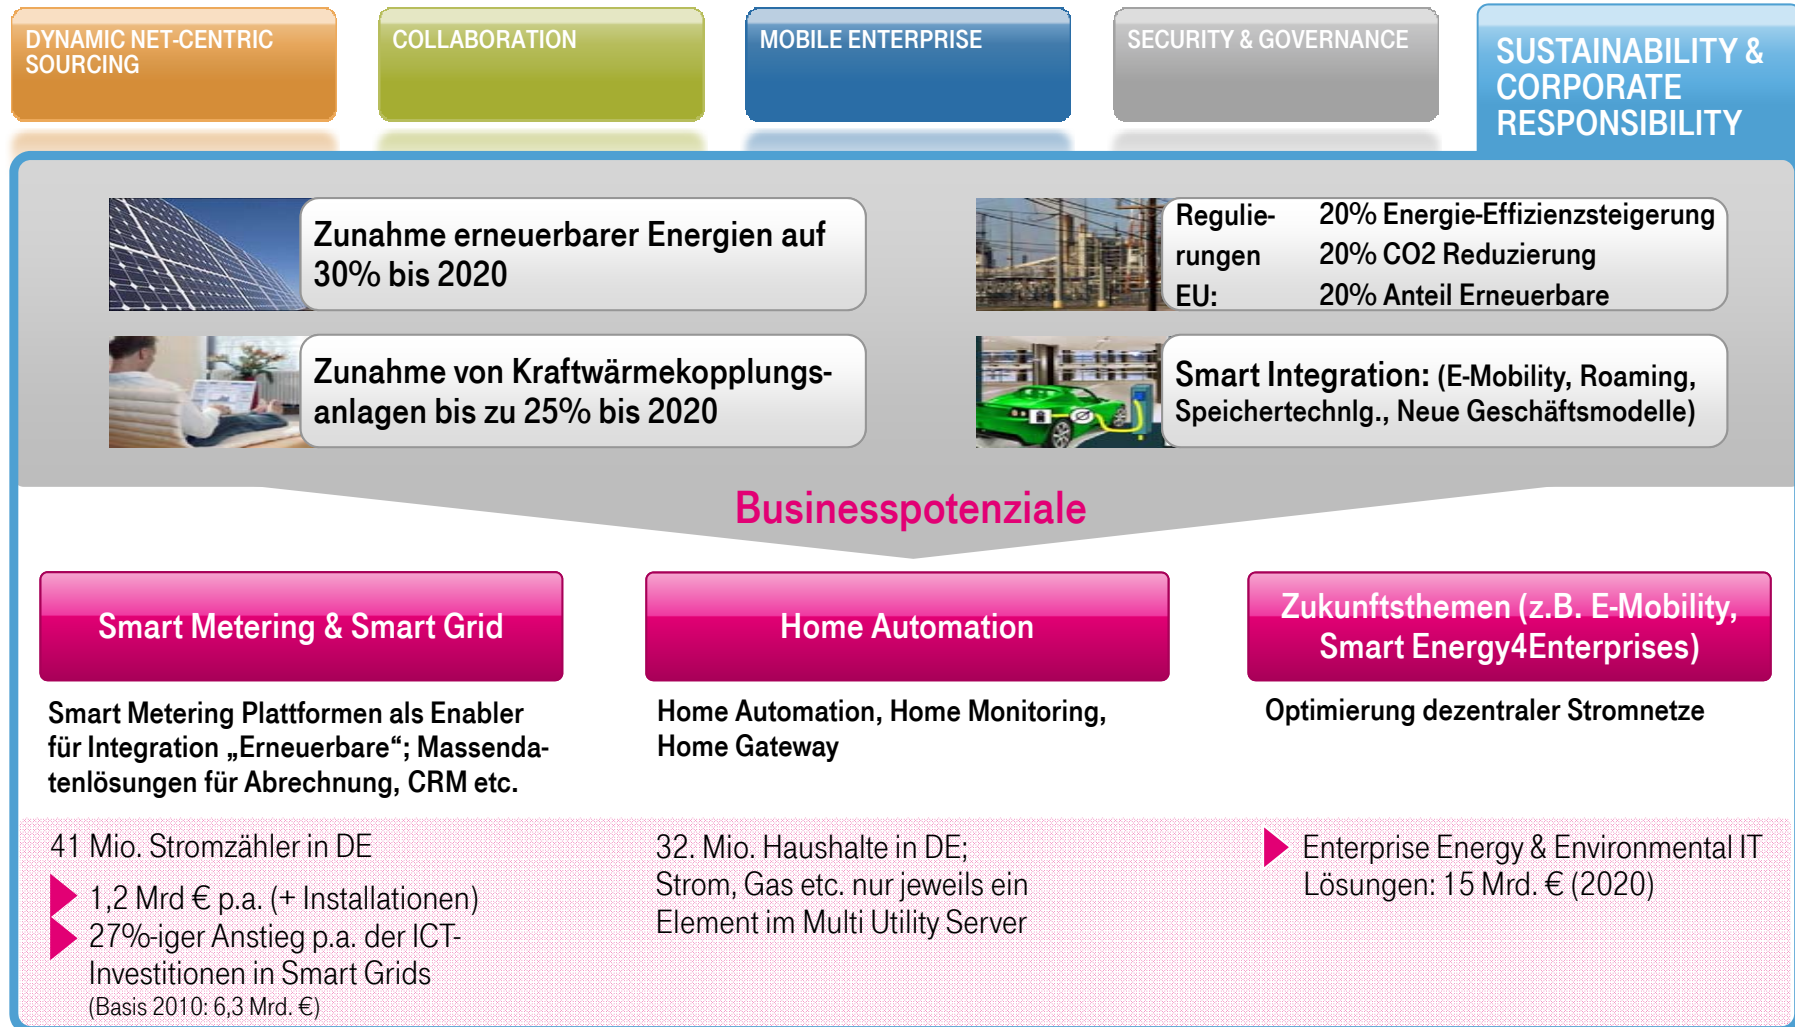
DYNAMIC NET-CENTRIC SOURCING

COLLABORATION

MOBILE ENTERPRISE

SECURITY & GOVERNANCE

SUSTAINABILITY & CORPORATE RESPONSIBILITY

Zunahme erneuerbarer Energien auf 30% bis 2020

| Regulierungen EU: | 20% Energie-Effizienzsteigerung<br>20% CO2 Reduzierung<br>20% Anteil Erneuerbare |
|---|---|

Zunahme von Kraftwärmekopplungsanlagen bis zu 25% bis 2020

Smart Integration: (E-Mobility, Roaming, Speichertechnlg., Neue Geschäftsmodelle)

Businesspotenziale

Smart Metering & Smart Grid

Home Automation

Zukunftsthemen (z.B. E-Mobility, Smart Energy4Enterprises)

Smart Metering Plattformen als Enabler für Integration „Erneuerbare"; Massendatenlösungen für Abrechnung, CRM etc.

Home Automation, Home Monitoring, Home Gateway

Optimierung dezentraler Stromnetze

41 Mio. Stromzähler in DE
1,2 Mrd € p.a. (+ Installationen)
27%-iger Anstieg p.a. der ICT-Investitionen in Smart Grids
(Basis 2010: 6,3 Mrd. €)

32. Mio. Haushalte in DE; Strom, Gas etc. nur jeweils ein Element im Multi Utility Server

Enterprise Energy & Environmental IT Lösungen: 15 Mrd. € (2020)